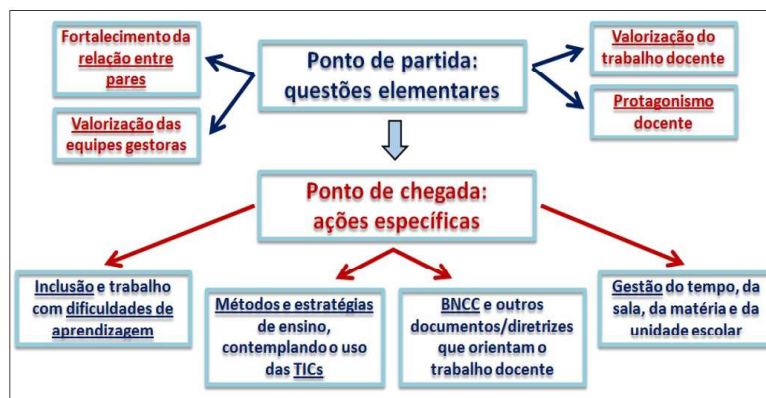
Fortalecimento da relação entre pares

Ponto de partida: questões elementares

Valorização do trabalho docente

Valorização das equipes gestoras

Protagonismo docente

Ponto de chegada: ações específicas

Inclusão e trabalho com dificuldades de aprendizagem

Métodos e estratégias de ensino, contemplando o uso das TICs

BNCC e outros documentos/diretrizes que orientam o trabalho docente

Gestão do tempo, da sala, da matéria e da unidade escolar